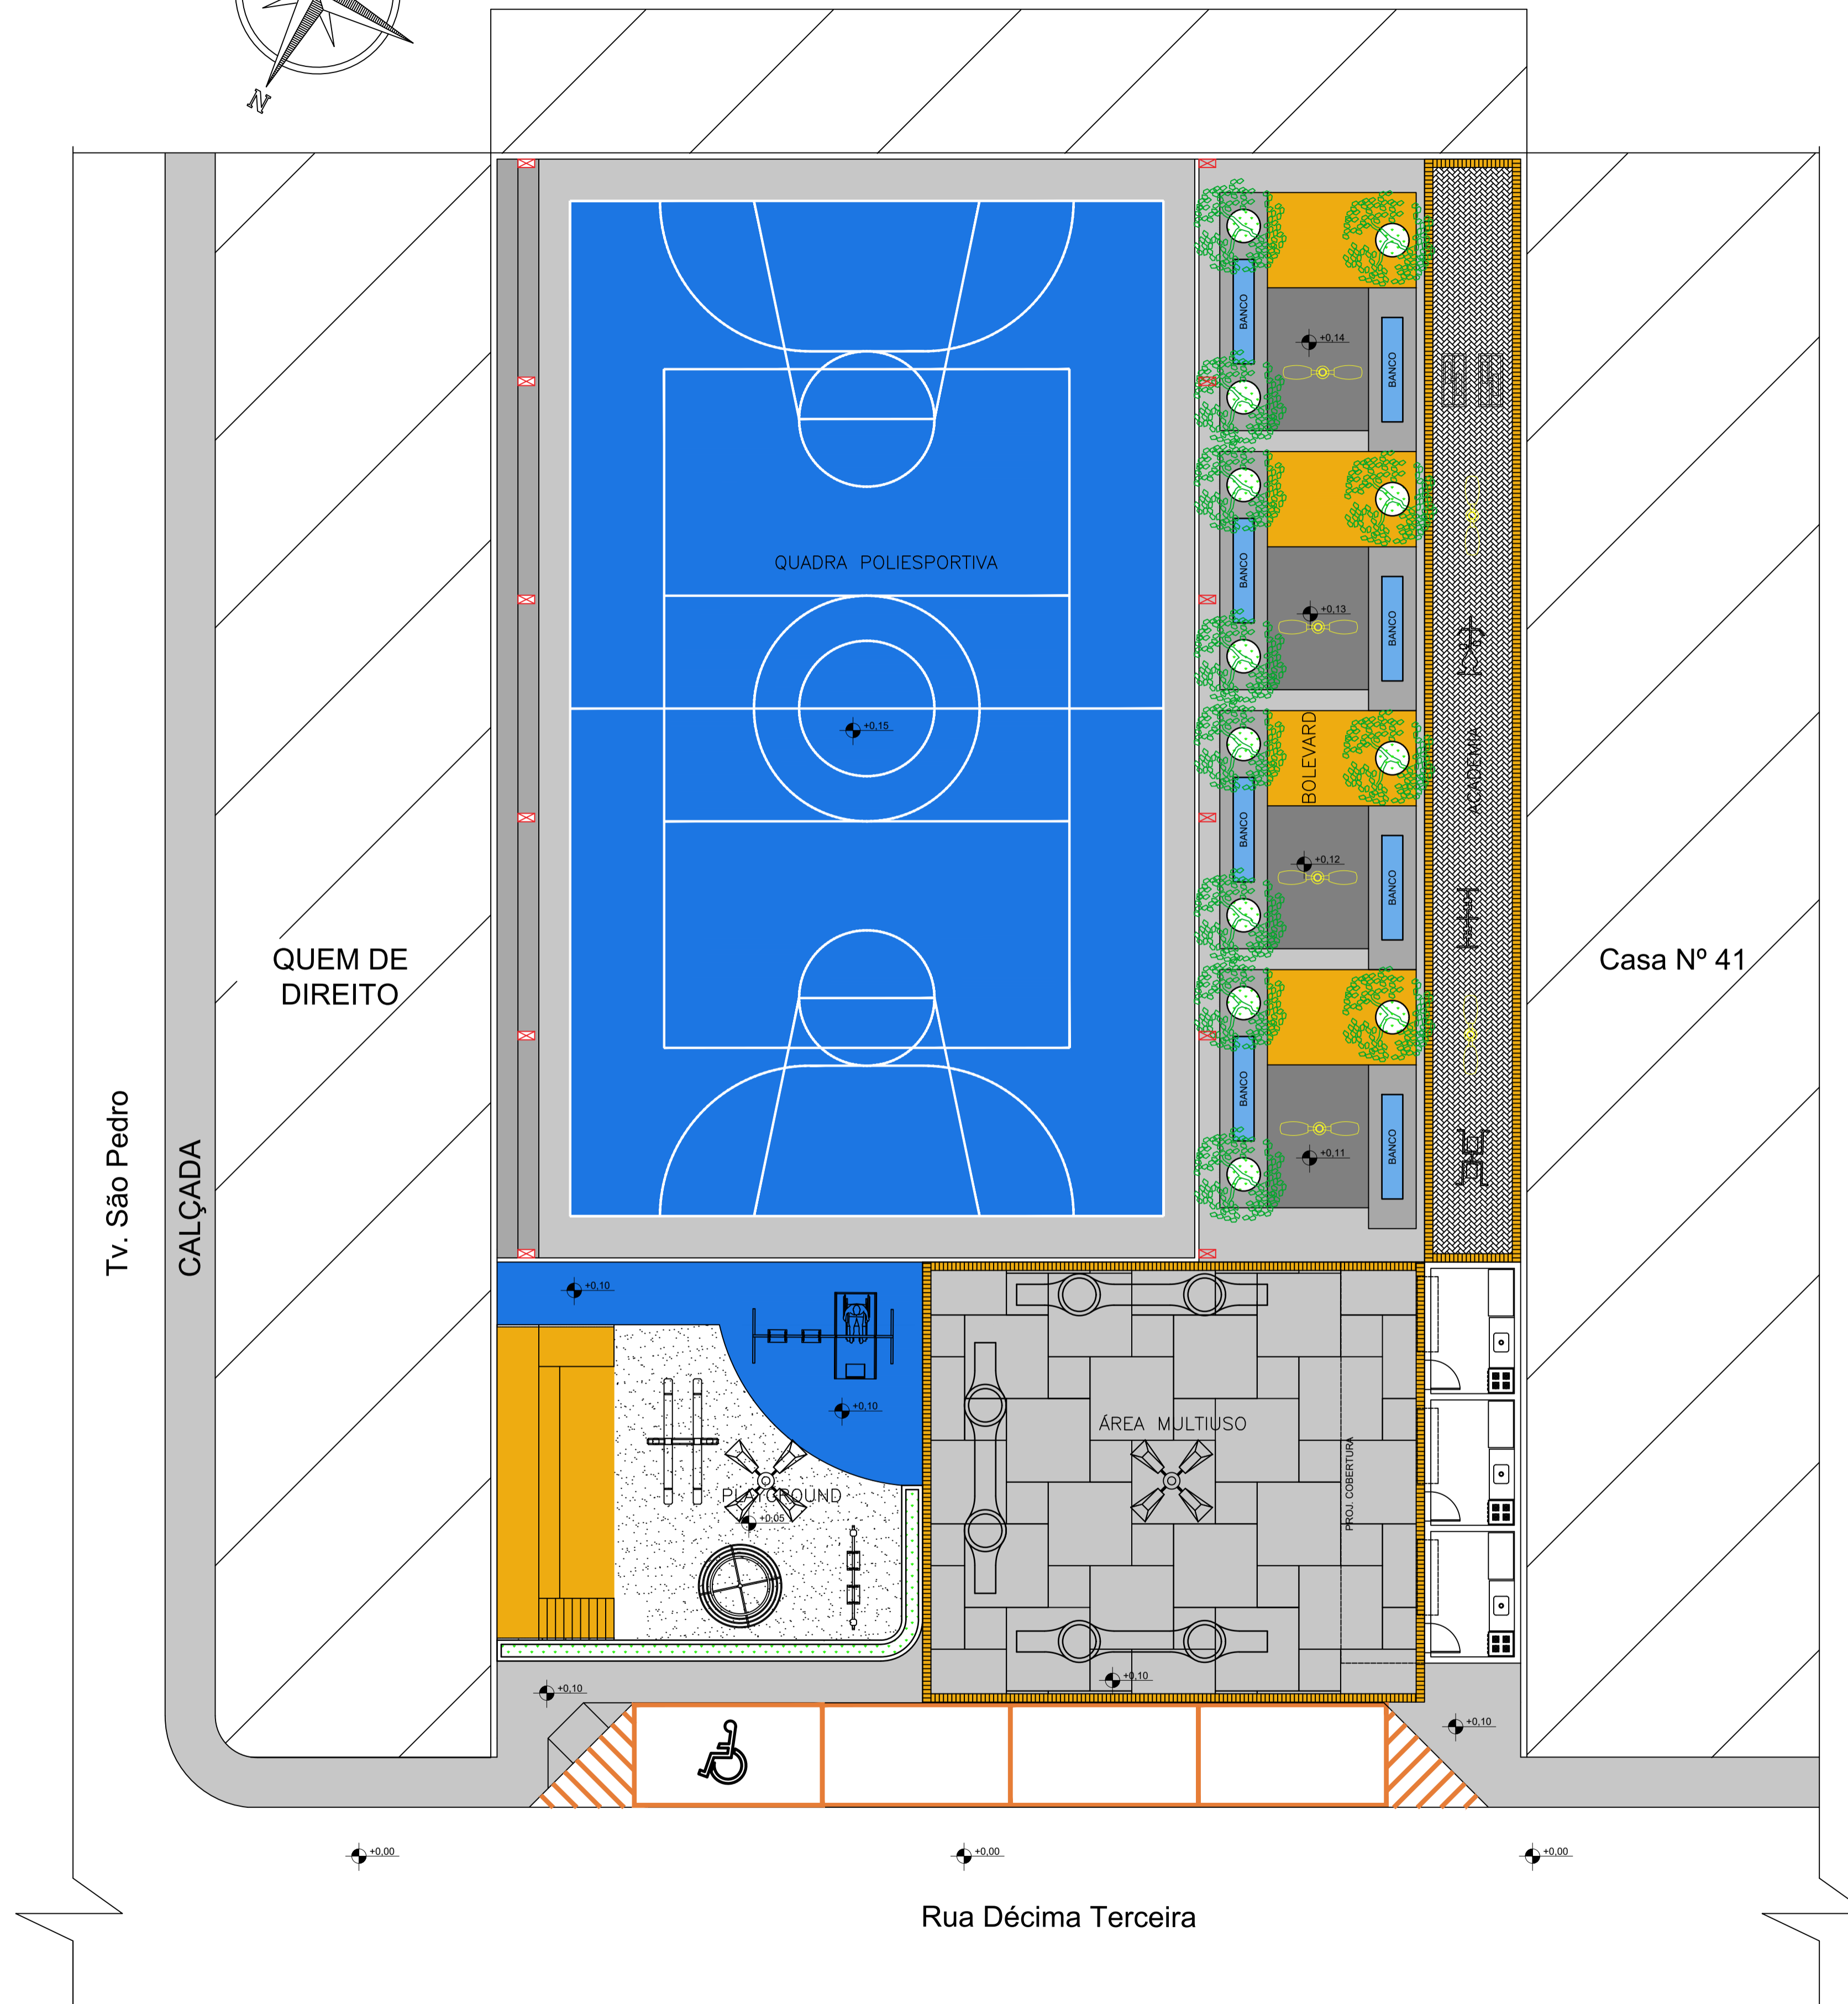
N

QUADRA POLIESPORTIVA

+0,15

BANCO

+0,14

BANCO

BANCO

+0,13

BANCO

BOLEVARD

BANCO

+0,12

BANCO

BANCO

+0,11

BANCO

ACADEMIA

QUEM DE DIREITO

Casa Nº 41

Tv. São Pedro

CALÇADA

+0,10

+0,10

PLAYGROUND

+0,05

ÁREA MULTIUSO

PROJ. COBERTURA

+0,10

+0,10

+0,10

+0,00

+0,00

+0,00

Rua Décima Terceira